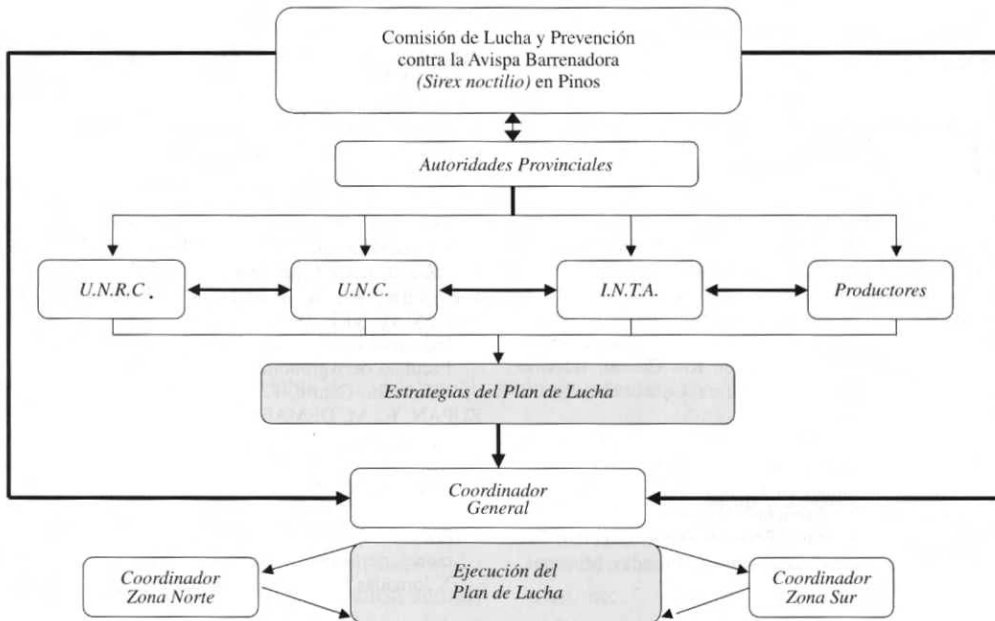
Comisión de Lucha y Prevención contra la Avispa Barrenadora (*Sirex noctilio*) en Pinos

*Autoridades Provinciales*

*U.N.R.C.*

*U.N.C.*

*I.N.T.A.*

*Productores*

*Estrategias del Plan de Lucha*

*Coordinador General*

*Coordinador Zona Norte*

*Ejecución del Plan de Lucha*

*Coordinador Zona Sur*